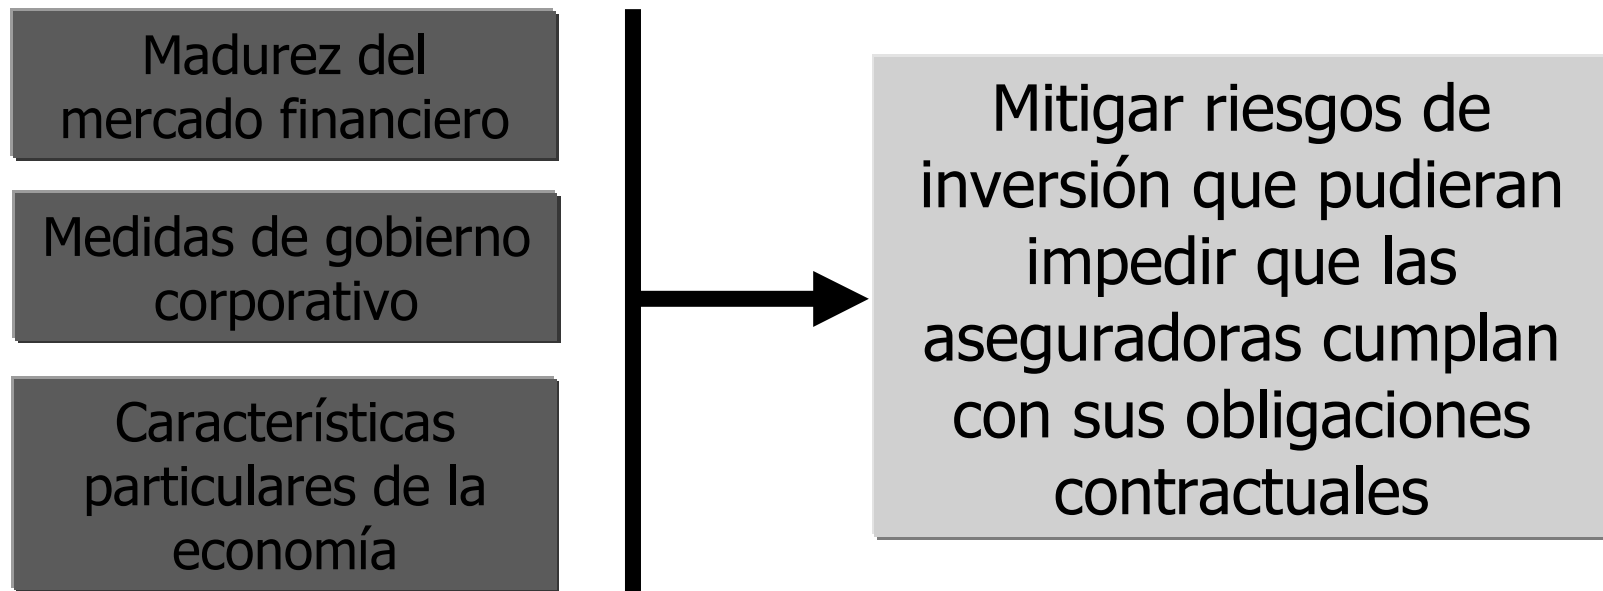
Madurez del mercado financiero

Medidas de gobierno corporativo

Características particulares de la economía

Mitigar riesgos de inversión que pudieran impedir que las aseguradoras cumplan con sus obligaciones contractuales